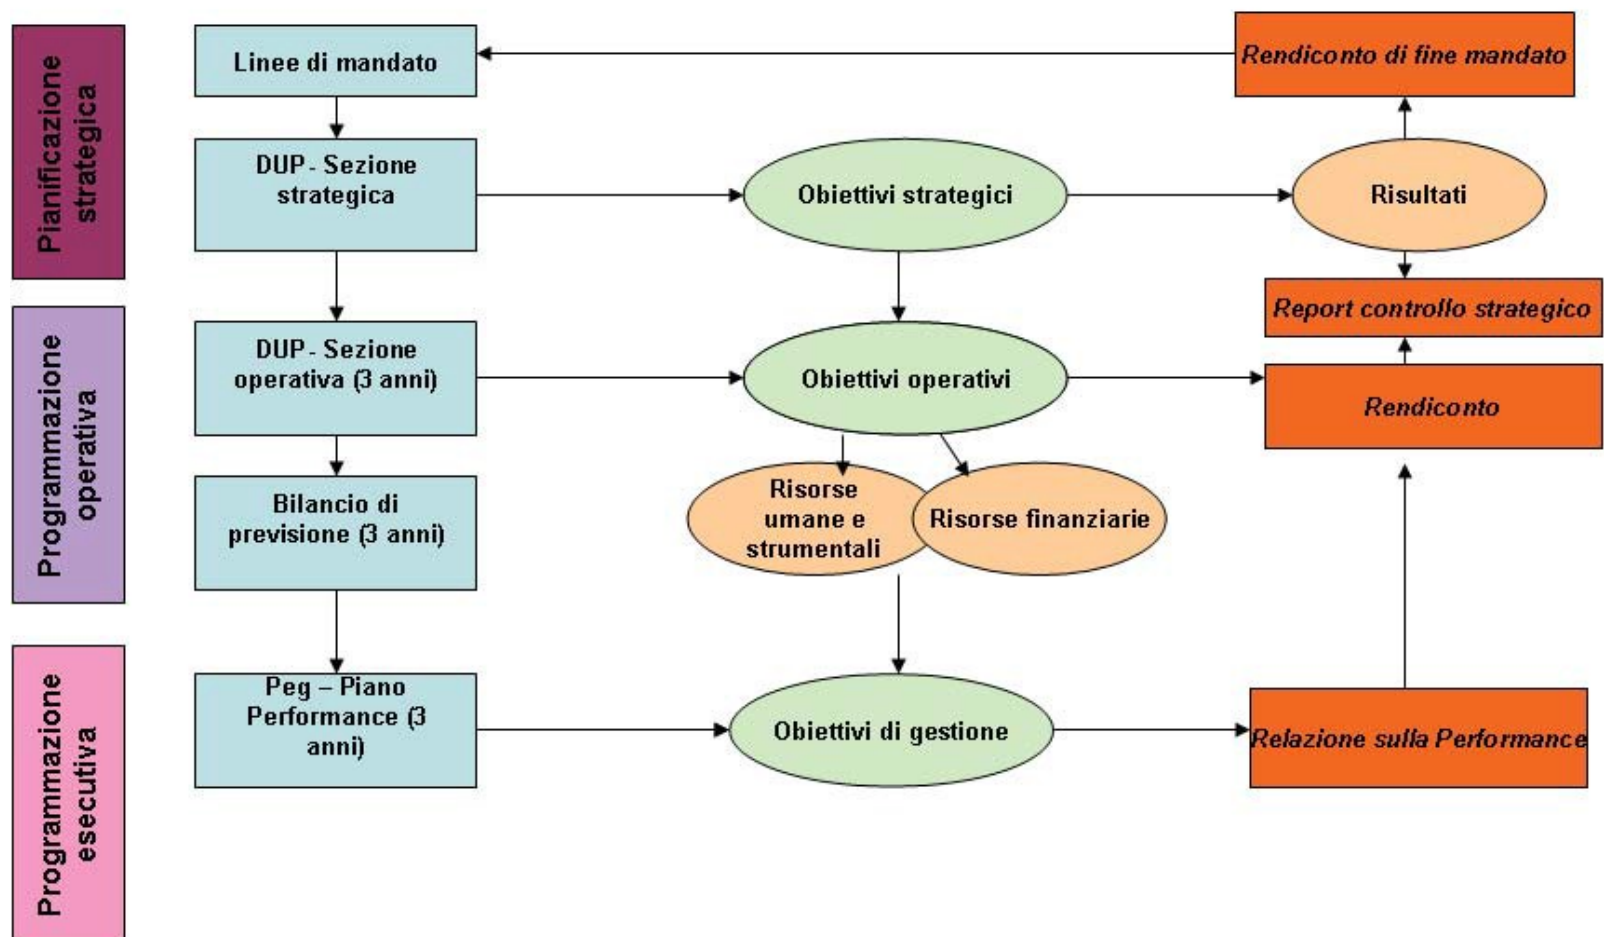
Pianificazione strategica

Linee di mandato

Rendiconto di fine mandato

DUP - Sezione strategica

Obiettivi strategici

Risultati

Report controllo strategico

Programmazione operativa

DUP - Sezione operativa (3 anni)

Obiettivi operativi

Rendiconto

Bilancio di previsione (3 anni)

Risorse umane e strumentali

Risorse finanziarie

Programmazione esecutiva

Peg – Piano Performance (3 anni)

Obiettivi di gestione

Relazione sulla Performance